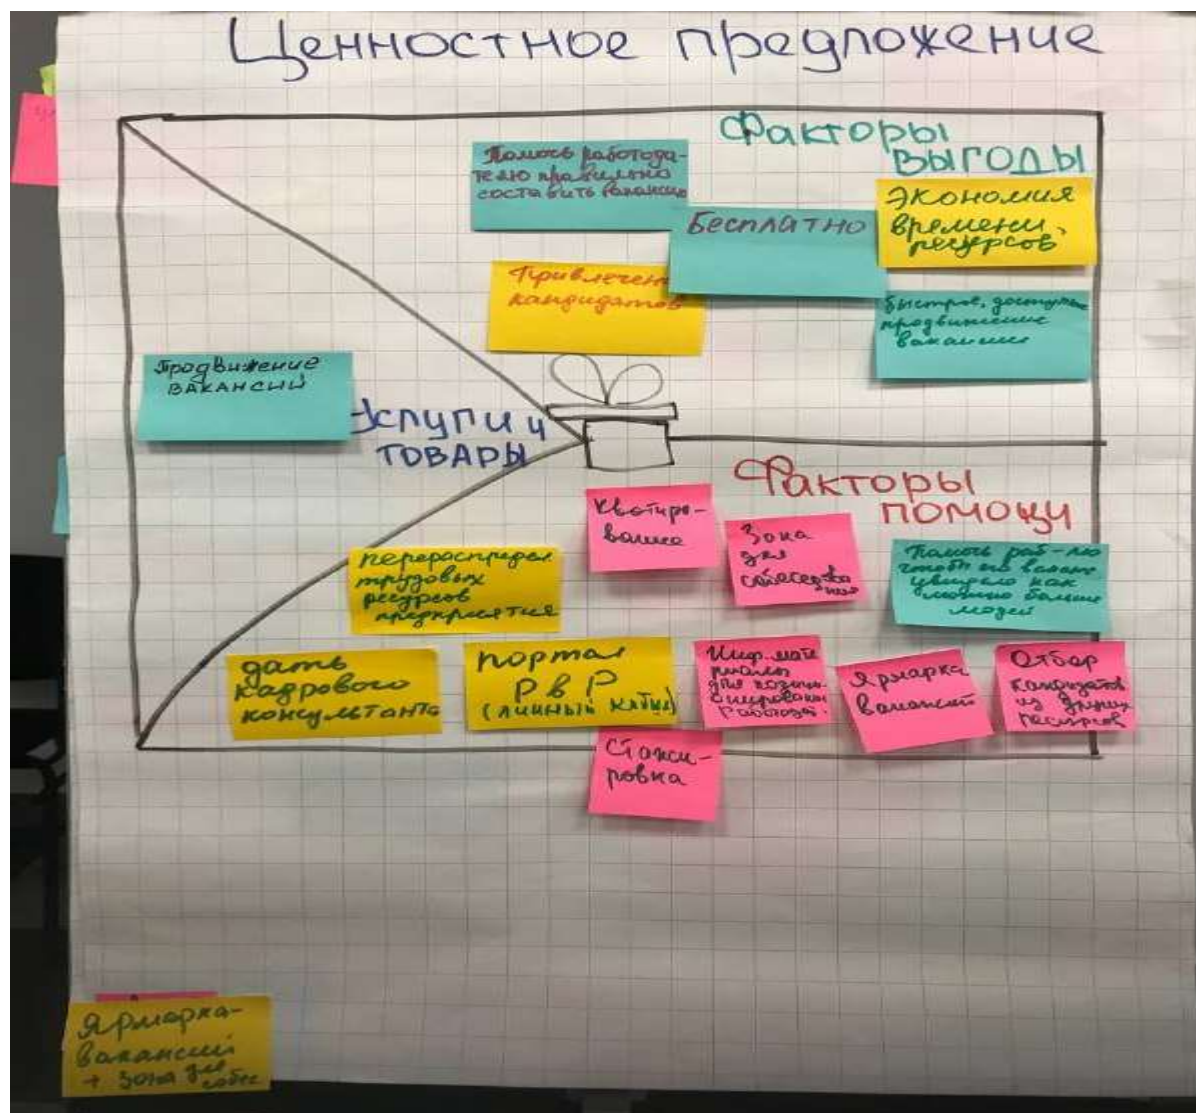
Ценностное предложение

Факторы выгоды

Помощь работодателю правильно составить вакансию

Бесплатно

Экономия времени, ресурсов

Привлечение кандидатов

Быстрое, доступное продвижение вакансии

Продвижение вакансий

Услуги и товары

Факторы помощи

Квотирование

Зона для собеседования

Помощь раб-лю чтобы его вакансию увидело как можно больше людей

перераспределение трудовых ресурсов предприятия

дать кадрового консультанта

портал РвР (личный кабинет)

Инф. материалы для позиционирования работод.

Ярмарка вакансий

Отбор кандидатов из других ресурсов

Стажировка

Ярмарка-вакансий + зона для собес